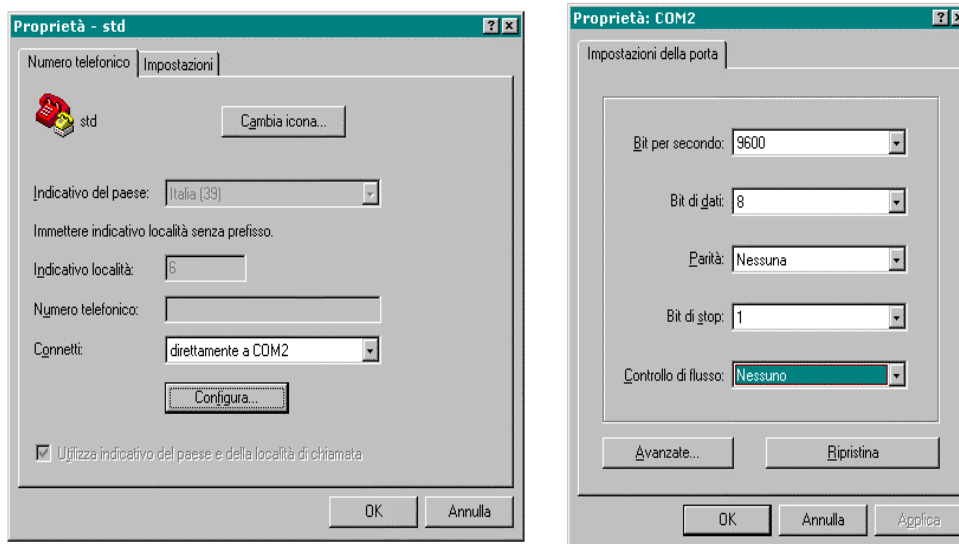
Proprietà - std

Numero telefonico | Impostazioni

std

Cambia icona...

Indicativo del paese: Italia (39)

Immettere indicativo località senza prefisso.

Indicativo località: 6

Numero telefonico:

Connetti: direttamente a COM2

Configura...

Utilizza indicativo del paese e della località di chiamata

OK | Annulla

Proprietà: COM2

Impostazioni della porta

Bit per secondo: 9600

Bit di dati: 8

Parità: Nessuna

Bit di stop: 1

Controllo di flusso: Nessuno

Avanzate... | Ripristina

OK | Annulla | Applica